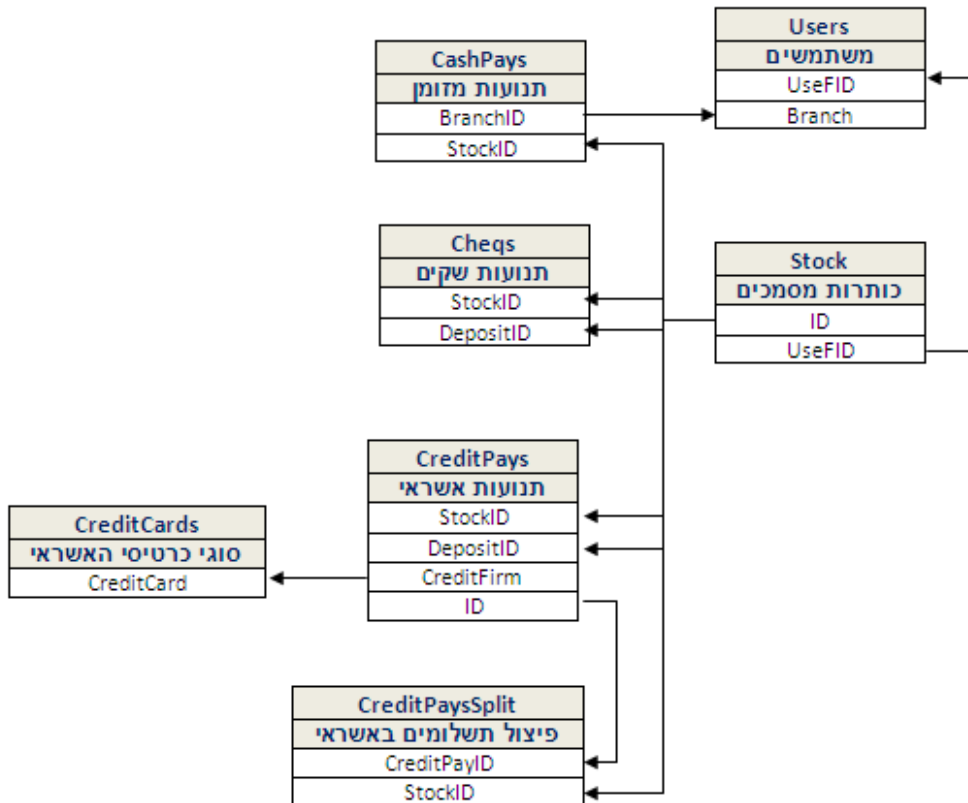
Users
משתמשים
UseFID
Branch

CashPays
תנועות מזומן
BranchID
StockID

Cheqs
תנועות שקים
StockID
DepositID

Stock
כותרות מסמכים
ID
UseFID

CreditPays
תנועות אשראי
StockID
DepositID
CreditFirm
ID

CreditCards
סוגי כרטיסי האשראי
CreditCard

CreditPaysSplit
פיצול תשלומים באשראי
CreditPayID
StockID